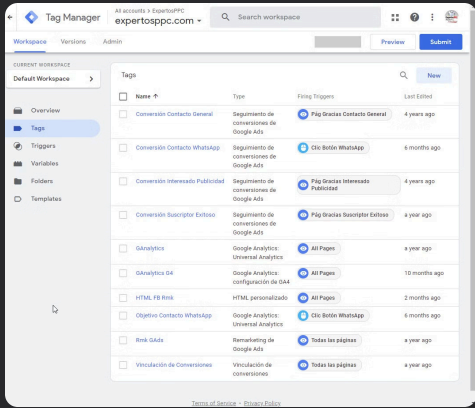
Tag Manager
All accounts > ExpertosPPC
expertosppc.com
Search workspace

Workspace Versions Admin
Preview Submit

CURRENT WORKSPACE
Default Workspace

Overview
Tags
Triggers
Variables
Folders
Templates

Tags
New

| Name ↑ | Type | Firing Triggers | Last Edited |
|---|---|---|---|
| Conversión Contacto General | Seguimiento de conversiones de Google Ads | Pág Gracias Contacto General | 4 years ago |
| Conversión Contacto WhatsApp | Seguimiento de conversiones de Google Ads | Clic Botón WhatsApp | 6 months ago |
| Conversión Interesado Publicidad | Seguimiento de conversiones de Google Ads | Pág Gracias Interesado Publicidad | 4 years ago |
| Conversión Suscriptor Exitoso | Seguimiento de conversiones de Google Ads | Pág Gracias Suscriptor Exitoso | 4 years ago |
| GAnalytics | Google Analytics: Universal Analytics | All Pages | a year ago |
| GAnalytics G4 | Google Analytics: configuración de GA4 | All Pages | 10 months ago |
| HTML FB Rmk | HTML personalizado | All Pages | 2 months ago |
| Objetivo Contacto WhatsApp | Google Analytics: Universal Analytics | Clic Botón WhatsApp | 6 months ago |
| Rmk GAds | Remarketing de Google Ads | Todas las páginas | a year ago |
| Vinculación de Conversiones | Vinculación de conversiones | Todas las páginas | a year ago |

Terms of Service · Privacy Policy